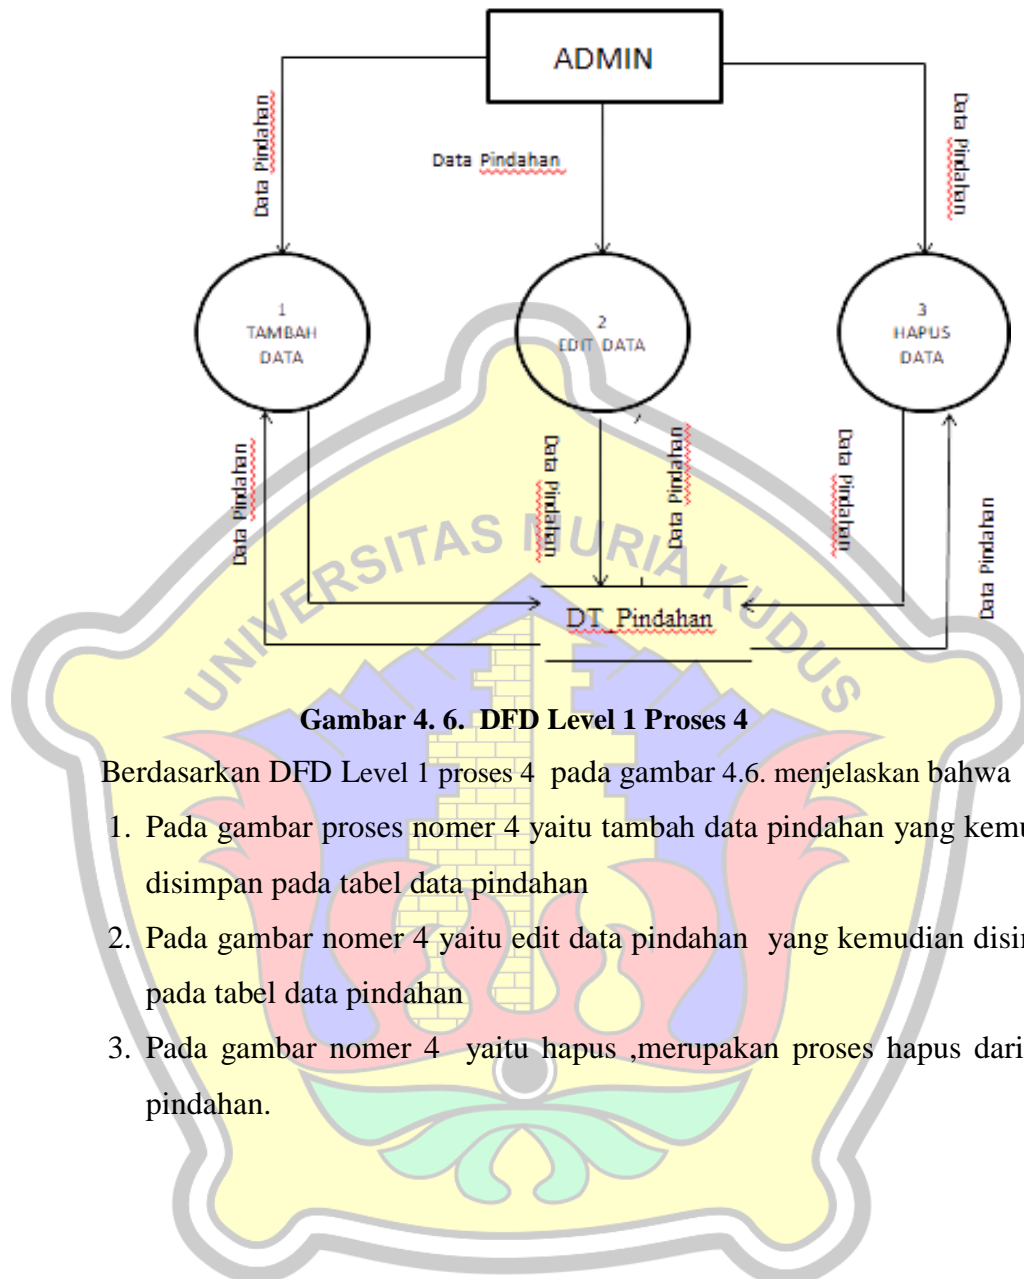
ADMIN

Data Pindahan

Data Pindahan

Data Pindahan

1
TAMBAH
DATA

2
EDIT DATA

3
HAPUS
DATA

Data Pindahan

Data Pindahan

Data Pindahan

Data Pindahan

Data Pindahan

DT_Pindahan

UNIVERSITAS MURIA KUDUS

Gambar 4. 6. DFD Level 1 Proses 4

Berdasarkan DFD Level 1 proses 4 pada gambar 4.6. menjelaskan bahwa

1. Pada gambar proses nomer 4 yaitu tambah data pindahan yang kemu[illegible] disimpan pada tabel data pindahan

2. Pada gambar nomer 4 yaitu edit data pindahan yang kemudian disi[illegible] pada tabel data pindahan

3. Pada gambar nomer 4 yaitu hapus ,merupakan proses hapus dari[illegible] pindahan.